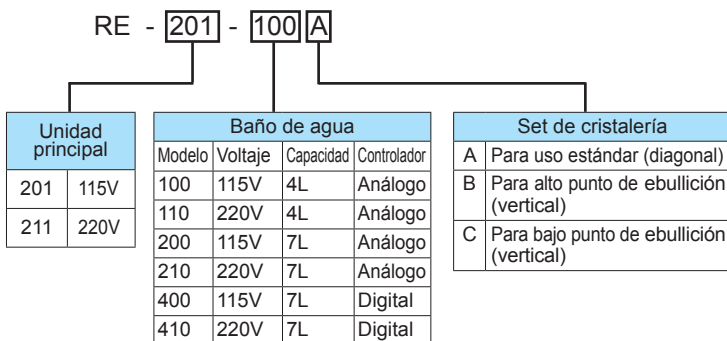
RE - 201 - 100 A

| Unidad principal | |
|---|---|
| 201 | 115V |
| 211 | 220V |

| Baño de agua | | | |
|---|---|---|---|
| Modelo | Voltaje | Capacidad | Controlador |
| 100 | 115V | 4L | Análogo |
| 110 | 220V | 4L | Análogo |
| 200 | 115V | 7L | Análogo |
| 210 | 220V | 7L | Análogo |
| 400 | 115V | 7L | Digital |
| 410 | 220V | 7L | Digital |

| Set de cristalería | |
|---|---|
| A | Para uso estándar (diagonal) |
| B | Para alto punto de ebullición (vertical) |
| C | Para bajo punto de ebullición (vertical) |